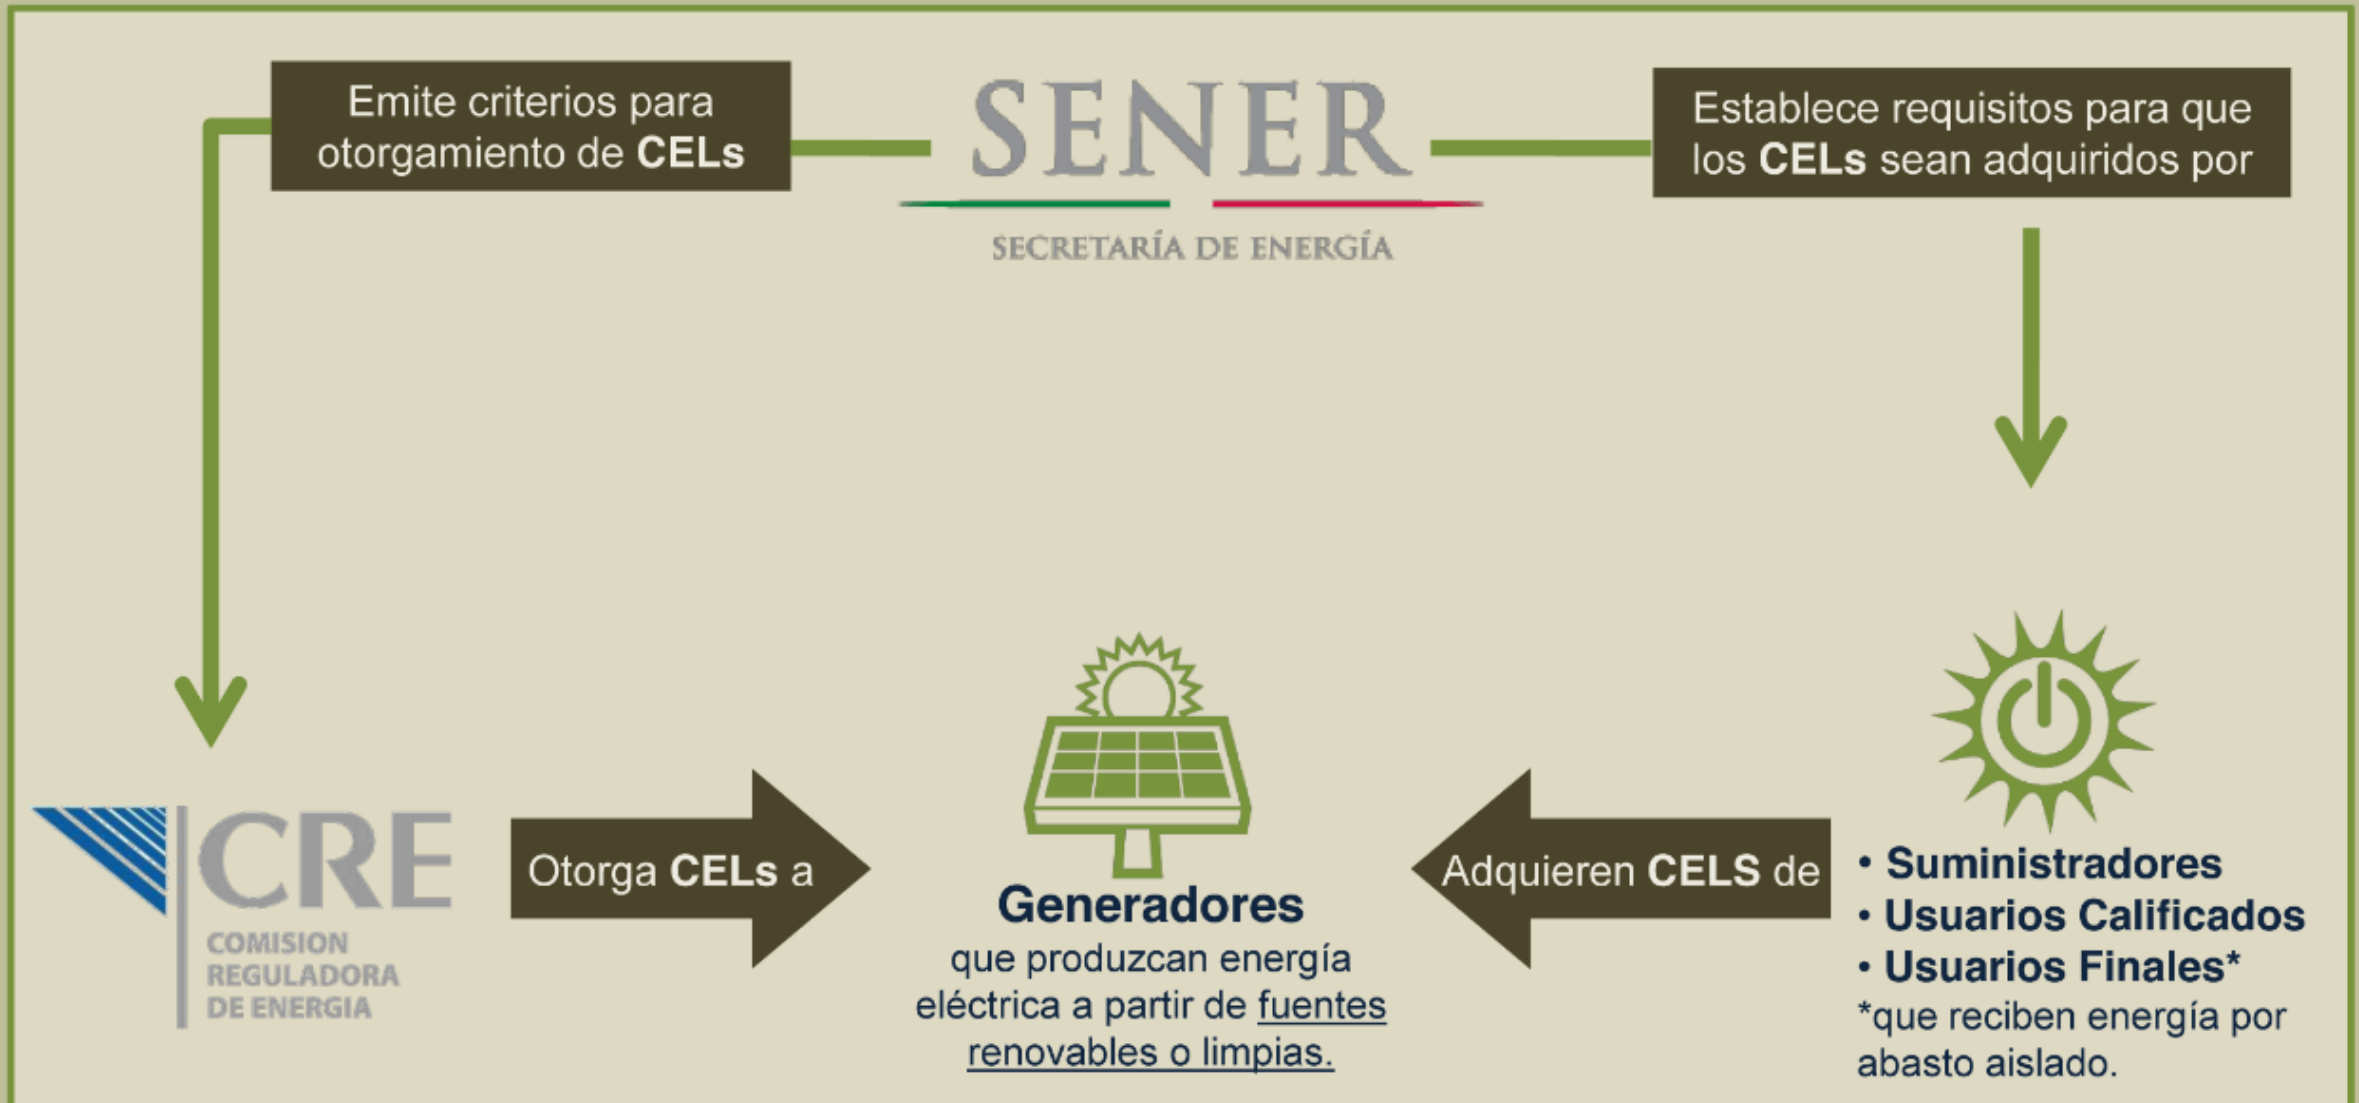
Emite criterios para otorgamiento de **CELs**

SENER
SECRETARÍA DE ENERGÍA

Establece requisitos para que los **CELs** sean adquiridos por

CRE
COMISION REGULADORA DE ENERGIA

Otorga **CELs** a

**Generadores**
que produzcan energía eléctrica a partir de fuentes renovables o limpias.

Adquieren **CELS** de

• Suministradores
• Usuarios Calificados
• Usuarios Finales*
*que reciben energía por abasto aislado.